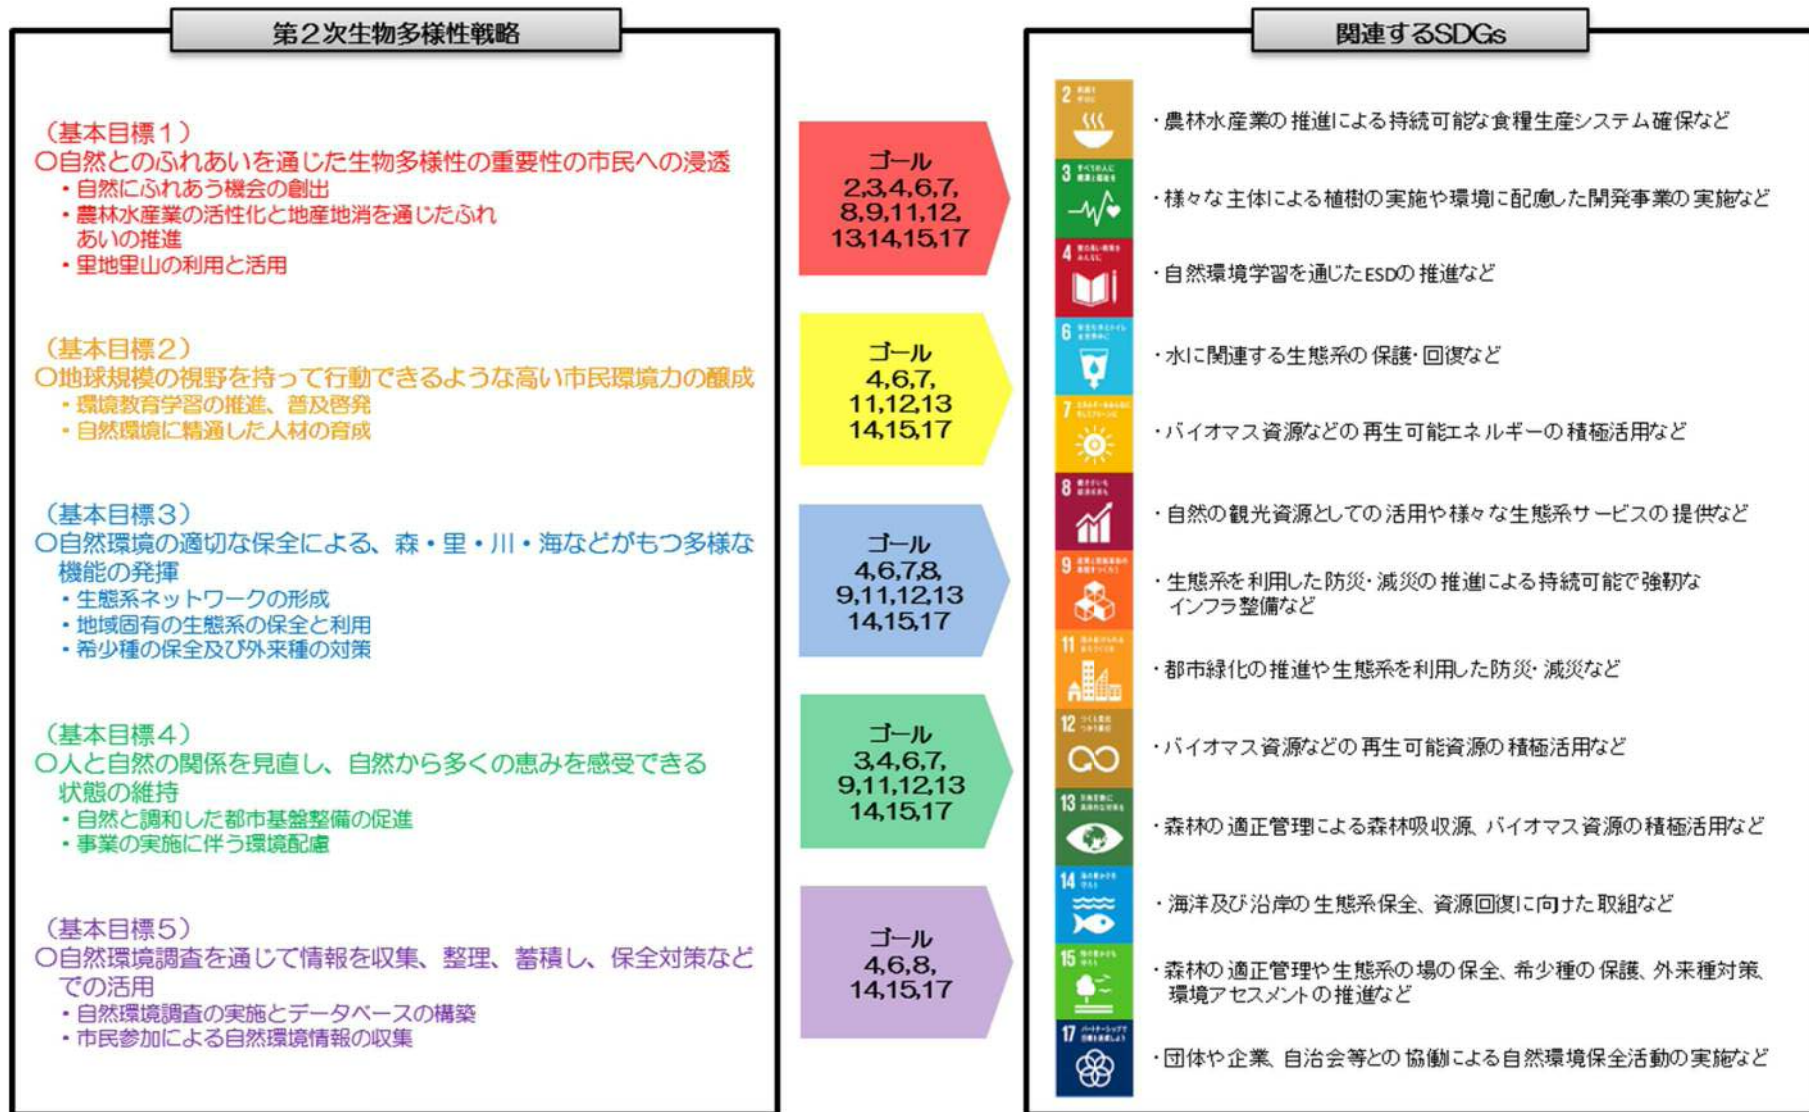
第２次生物多様性戦略

（基本目標１）
〇自然とのふれあいを通じた生物多様性の重要性の市民への浸透
・自然にふれあう機会の創出
・農林水産業の活性化と地産地消を通じたふれあいの推進
・里地里山の利用と活用

（基本目標２）
〇地球規模の視野を持って行動できるような高い市民環境力の醸成
・環境教育学習の推進、普及啓発
・自然環境に精通した人材の育成

（基本目標３）
〇自然環境の適切な保全による、森・里・川・海などがもつ多様な機能の発揮
・生態系ネットワークの形成
・地域固有の生態系の保全と利用
・希少種の保全及び外来種の対策

（基本目標４）
〇人と自然の関係を見直し、自然から多くの恵みを感受できる状態の維持
・自然と調和した都市基盤整備の促進
・事業の実施に伴う環境配慮

（基本目標５）
〇自然環境調査を通じて情報を収集、整理、蓄積し、保全対策などでの活用
・自然環境調査の実施とデータベースの構築
・市民参加による自然環境情報の収集

ゴール
2,3,4,6,7,
8,9,11,12,
13,14,15,17

ゴール
4,6,7,
11,12,13
14,15,17

ゴール
4,6,7,8,
9,11,12,13
14,15,17

ゴール
3,4,6,7,
9,11,12,13
14,15,17

ゴール
4,6,8,
14,15,17

関連するSDGs

2
・農林水産業の推進による持続可能な食糧生産システム確保など
3
・様々な主体による植樹の実施や環境に配慮した開発事業の実施など
4
・自然環境学習を通じたESDの推進など
6
・水に関連する生態系の保護・回復など
7
・バイオマス資源などの再生可能エネルギーの積極活用など
8
・自然の観光資源としての活用や様々な生態系サービスの提供など
9
・生態系を利用した防災・減災の推進による持続可能で強靭なインフラ整備など
11
・都市緑化の推進や生態系を利用した防災・減災など
12
・バイオマス資源などの再生可能資源の積極活用など
13
・森林の適正管理による森林吸収源、バイオマス資源の積極活用など
14
・海洋及び沿岸の生態系保全、資源回復に向けた取組など
15
・森林の適正管理や生態系の場の保全、希少種の保護、外来種対策、環境アセスメントの推進など
17
・団体や企業、自治会等との協働による自然環境保全活動の実施など